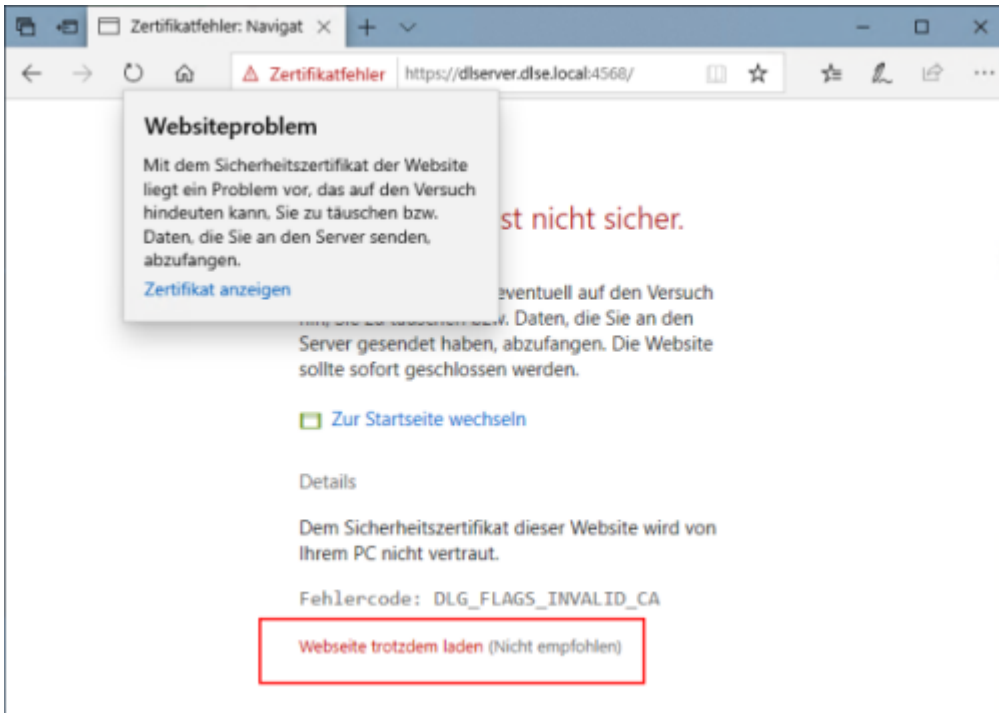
Zertifikatfehler: Navigat

Zertifikatfehler https://dlserver.dlse.local:4568/

Websiteproblem

Mit dem Sicherheitszertifikat der Website liegt ein Problem vor, das auf den Versuch hindeuten kann, Sie zu täuschen bzw. Daten, die Sie an den Server senden, abzufangen.

Zertifikat anzeigen

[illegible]st nicht sicher.

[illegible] eventuell auf den Versuch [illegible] bzw. Daten, die Sie an den Server gesendet haben, abzufangen. Die Website sollte sofort geschlossen werden.

Zur Startseite wechseln

Details

Dem Sicherheitszertifikat dieser Website wird von Ihrem PC nicht vertraut.

Fehlercode: DLG_FLAGS_INVALID_CA

Webseite trotzdem laden (Nicht empfohlen)